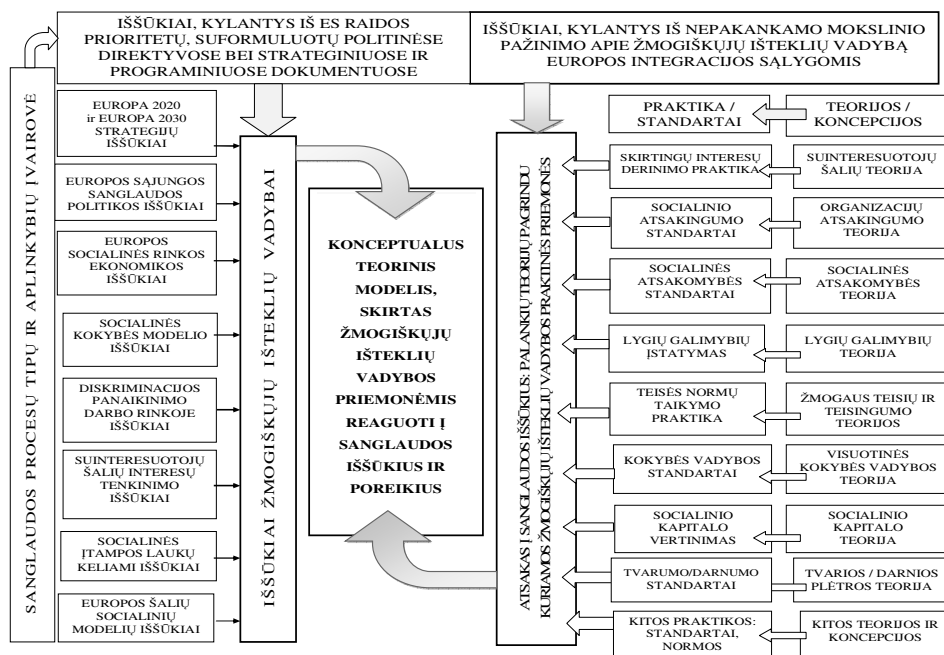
IŠŠŪKIAI, KYLANTYS IŠ ES RAIDOS PRIORITETŲ, SUFORMULUOTŲ POLITINĖSE DIREKTYVOSE BEI STRATEGINIUOSE IR PROGRAMINIUOSE DOKUMENTUOSE

IŠŠŪKIAI, KYLANTYS IŠ NEPAKANKAMO MOKSLINIO PAŽINIMO APIE ŽMOGIŠKŲJŲ IŠTEKLIŲ VADYBĄ EUROPOS INTEGRACIJOS SĄLYGOMIS

SANGLAUDOS PROCESŲ TIPŲ IR APLINKYBIŲ ĮVAIROVĖ

EUROPA 2020 ir EUROPA 2030 STRATEGIJŲ IŠŠŪKIAI

EUROPOS SĄJUNGOS SANGLAUDOS POLITIKOS IŠŠŪKIAI

EUROPOS SOCIALINĖS RINKOS EKONOMIKOS IŠŠŪKIAI

SOCIALINĖS KOKYBĖS MODELIO IŠŠŪKIAI

DISKRIMINACIJOS PANAIKINIMO DARBO RINKOJE IŠŠŪKIAI

SUINTERESUOTŲJŲ ŠALIŲ INTERESŲ TENKINIMO IŠŠŪKIAI

SOCIALINĖS ĮTAMPOS LAUKŲ KELIAMI IŠŠŪKIAI

EUROPOS ŠALIŲ SOCIALINIŲ MODELIŲ IŠŠŪKIAI

IŠŠŪKIAI ŽMOGIŠKŲJŲ IŠTEKLIŲ VADYBAI

KONCEPTUALUS TEORINIS MODELIS, SKIRTAS ŽMOGIŠKŲJŲ IŠTEKLIŲ VADYBOS PRIEMONĖMIS REAGUOTI Į SANGLAUDOS IŠŠŪKIUS IR POREIKIUS

ATSAKAS Į SANGLAUDOS IŠŠŪKIUS: PALANKIŲ TEORIJŲ PAGRINDU KURIAMOS ŽMOGIŠKŲJŲ IŠTEKLIŲ VADYBOS PRAKTINĖS PRIEMONĖS

PRAKTIKA / STANDARTAI

TEORIJOS / KONCEPCIJOS

SKIRTINGŲ INTERESŲ DERINIMO PRAKTIKA

SUINTERESUOTŲJŲ ŠALIŲ TEORIJA

SOCIALINIO ATSAKINGUMO STANDARTAI

ORGANIZACIJŲ ATSAKINGUMO TEORIJA

SOCIALINĖS ATSAKOMYBĖS STANDARTAI

SOCIALINĖS ATSAKOMYBĖS TEORIJA

LYGIŲ GALIMYBIŲ ĮSTATYMAS

LYGIŲ GALIMYBIŲ TEORIJA

TEISĖS NORMŲ TAIKYMO PRAKTIKA

ŽMOGAUS TEISIŲ IR TEISINGUMO TEORIJOS

KOKYBĖS VADYBOS STANDARTAI

VISUOTINĖS KOKYBĖS VADYBOS TEORIJA

SOCIALINIO KAPITALO VERTINIMAS

SOCIALINIO KAPITALO TEORIJA

TVARUMO/DARNUMO STANDARTAI

TVARIOS / DARNIOS PLĖTROS TEORIJA

KITOS PRAKTIKOS: STANDARTAI, NORMOS

KITOS TEORIJOS IR KONCEPCIJOS